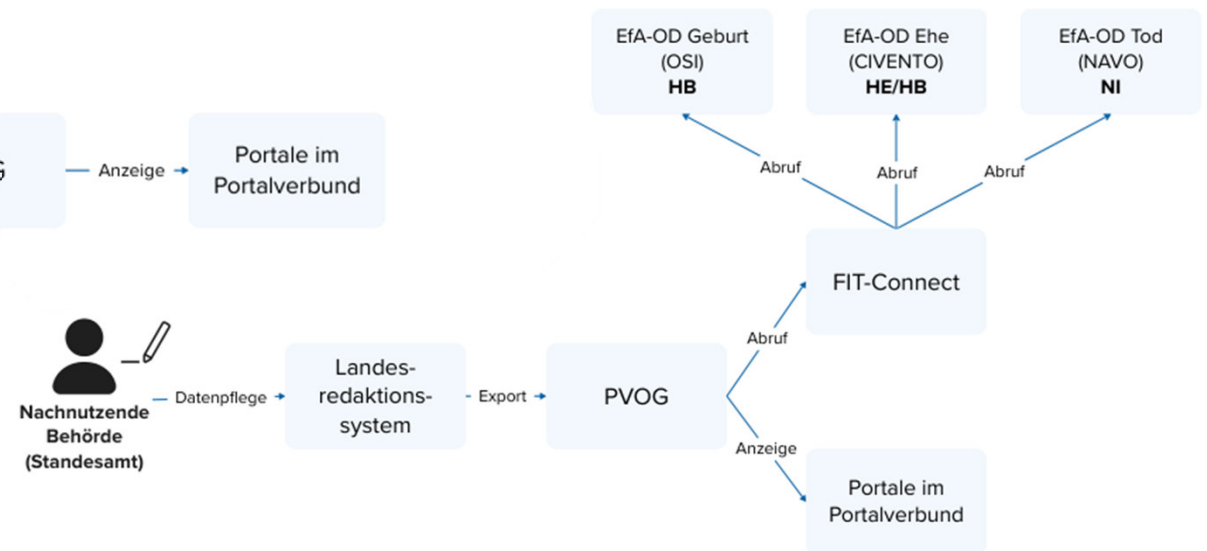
EfA-OD Geburt (OSI) **HB**

EfA-OD Ehe (CIVENTO) **HE/HB**

EfA-OD Tod (NAVO) **NI**

G

Anzeige

Portale im Portalverbund

Abruf

Abruf

Abruf

FIT-Connect

Nachnutzende Behörde (Standesamt)

Datenpflege

Landesredaktionssystem

Export

PVOG

Abruf

Anzeige

Portale im Portalverbund